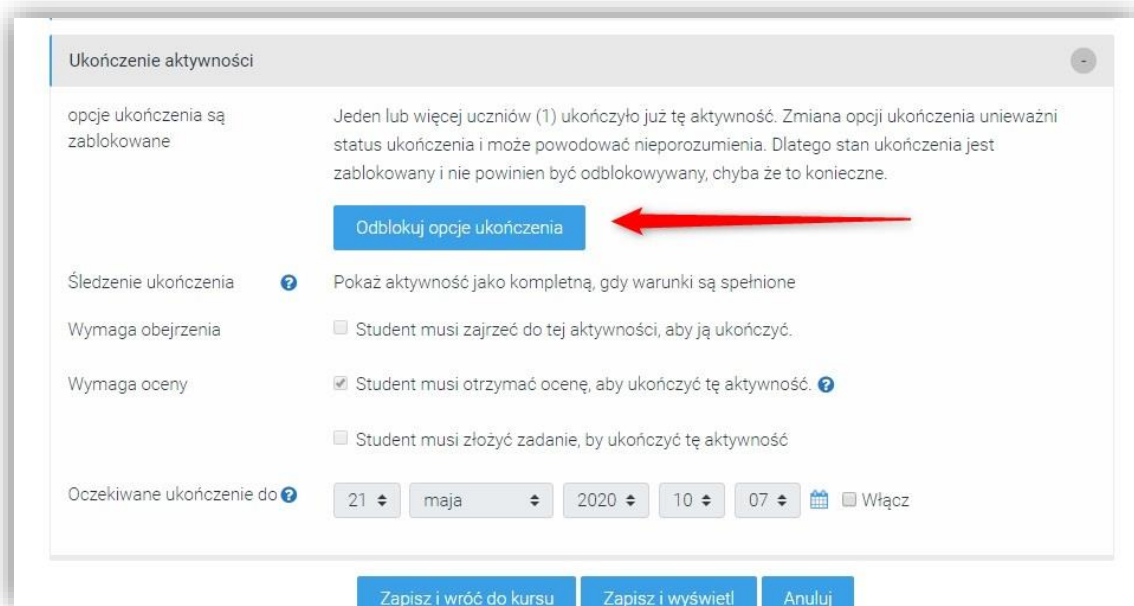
Ukończenie aktywności

opcje ukończenia są zablokowane

Jeden lub więcej uczniów (1) ukończyło już tę aktywność. Zmiana opcji ukończenia unieważni status ukończenia i może powodować nieporozumienia. Dlatego stan ukończenia jest zablokowany i nie powinien być odblokowywany, chyba że to konieczne.

Odblokuj opcje ukończenia

Śledzenie ukończenia

Pokaż aktywność jako kompletną, gdy warunki są spełnione

Wymaga obejrzenia

Student musi zajrzeć do tej aktywności, aby ją ukończyć.

Wymaga oceny

Student musi otrzymać ocenę, aby ukończyć tę aktywność.

Student musi złożyć zadanie, by ukończyć tę aktywność

Oczekiwane ukończenie do

21 | maja | 2020 | 10 | 07 | Włącz

Zapisz i wróć do kursu | Zapisz i wyświetl | Anuluj